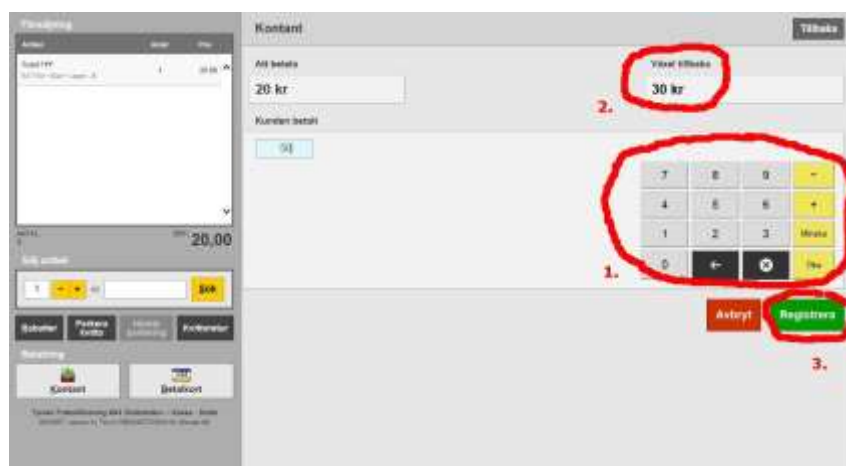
Försäljning

Artikel
Antal
Pris

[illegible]
1
20,00

Antal
1
Att
20,00

Sälj artikel

1
Sök

Rabatter
Parkera kvitto
Kvittomeddelande

Betalning

Kontant
Betalkort

Kontant
Tillbaka

Att betala
20 kr

Växel tillbaka
30 kr

2.

Kunden betalt
50

7
8
9
4
5
6
+
1
2
3
Minska
0
←
Öka

1.

Avbryt
Registrera

3.